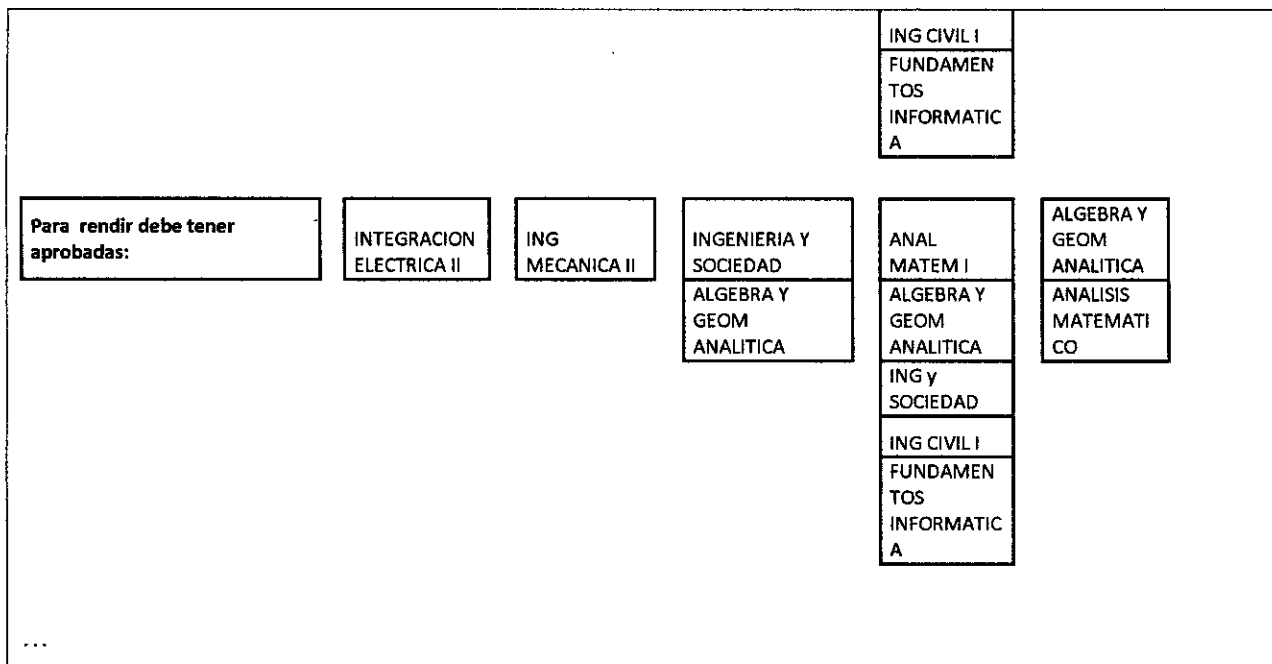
ING CIVIL I
FUNDAMENTOS INFORMATICA

Para rendir debe tener aprobadas:

INTEGRACION ELECTRICA II

ING MECANICA II

INGENIERIA Y SOCIEDAD
ALGEBRA Y GEOM ANALITICA

ANAL MATEM I
ALGEBRA Y GEOM ANALITICA
ING y SOCIEDAD
ING CIVIL I
FUNDAMENTOS INFORMATICA

ALGEBRA Y GEOM ANALITICA
ANALISIS MATEMATICO

...